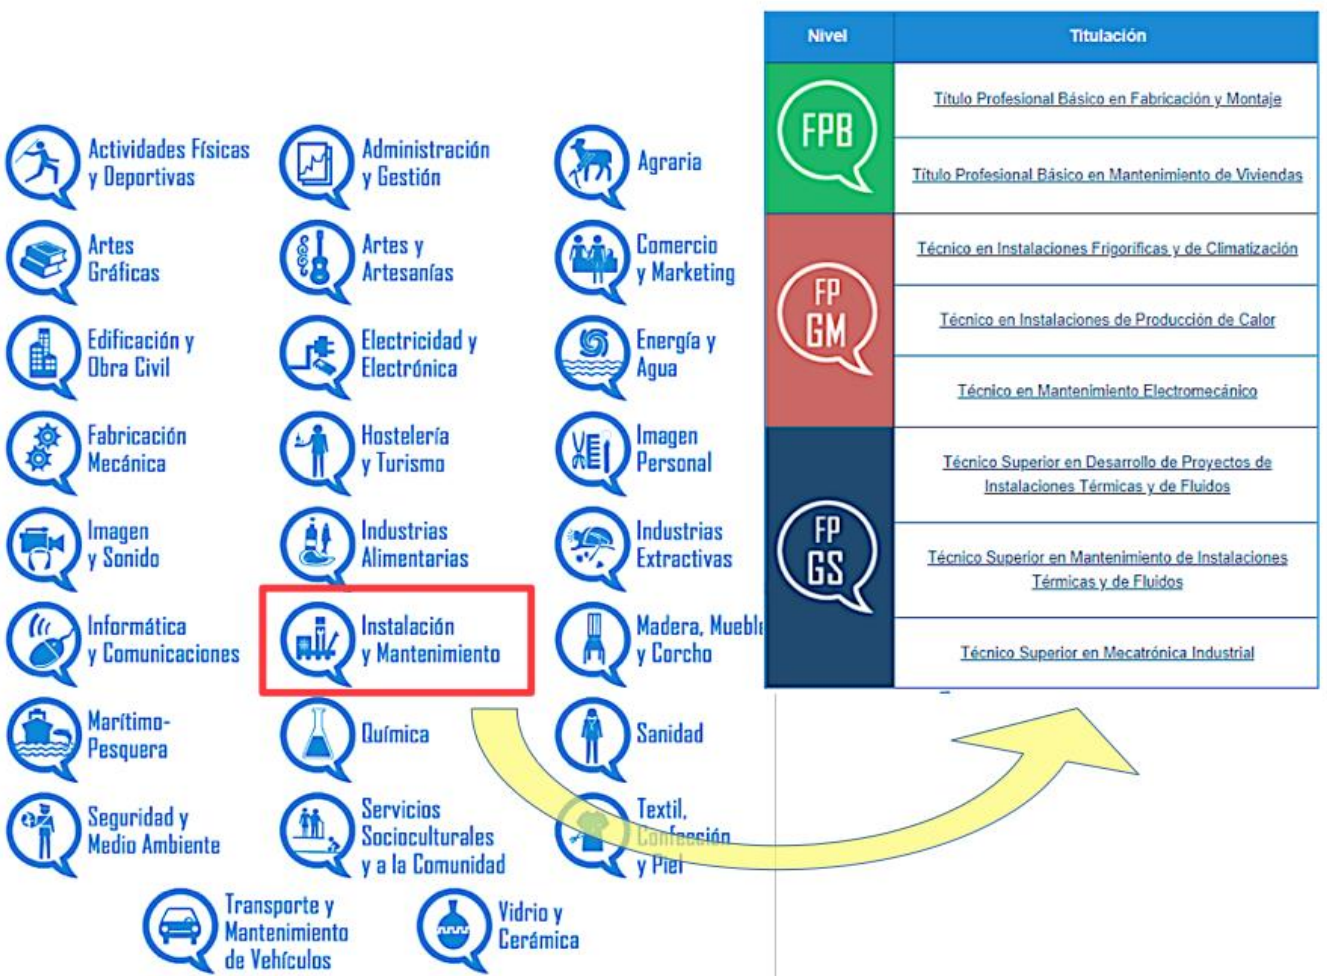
Actividades Físicas y Deportivas

Administración y Gestión

Agraria

Artes Gráficas

Artes y Artesanías

Comercio y Marketing

Edificación y Obra Civil

Electricidad y Electrónica

Energía y Agua

Fabricación Mecánica

Hostelería y Turismo

Imagen Personal

Imagen y Sonido

Industrias Alimentarias

Industrias Extractivas

Informática y Comunicaciones

Instalación y Mantenimiento

Madera, Mueble y Corcho

Marítimo-Pesquera

Química

Sanidad

Seguridad y Medio Ambiente

Servicios Socioculturales y a la Comunidad

Textil, Confección y Piel

Transporte y Mantenimiento de Vehículos

Vidrio y Cerámica

| Nivel | Titulación |
|---|---|
| FPB | Título Profesional Básico en Fabricación y Montaje |
| | Título Profesional Básico en Mantenimiento de Viviendas |
| FP GM | Técnico en Instalaciones Frigoríficas y de Climatización |
| | Técnico en Instalaciones de Producción de Calor |
| | Técnico en Mantenimiento Electromecánico |
| FP GS | Técnico Superior en Desarrollo de Proyectos de Instalaciones Térmicas y de Fluidos |
| | Técnico Superior en Mantenimiento de Instalaciones Térmicas y de Fluidos |
| | Técnico Superior en Mecatrónica Industrial |